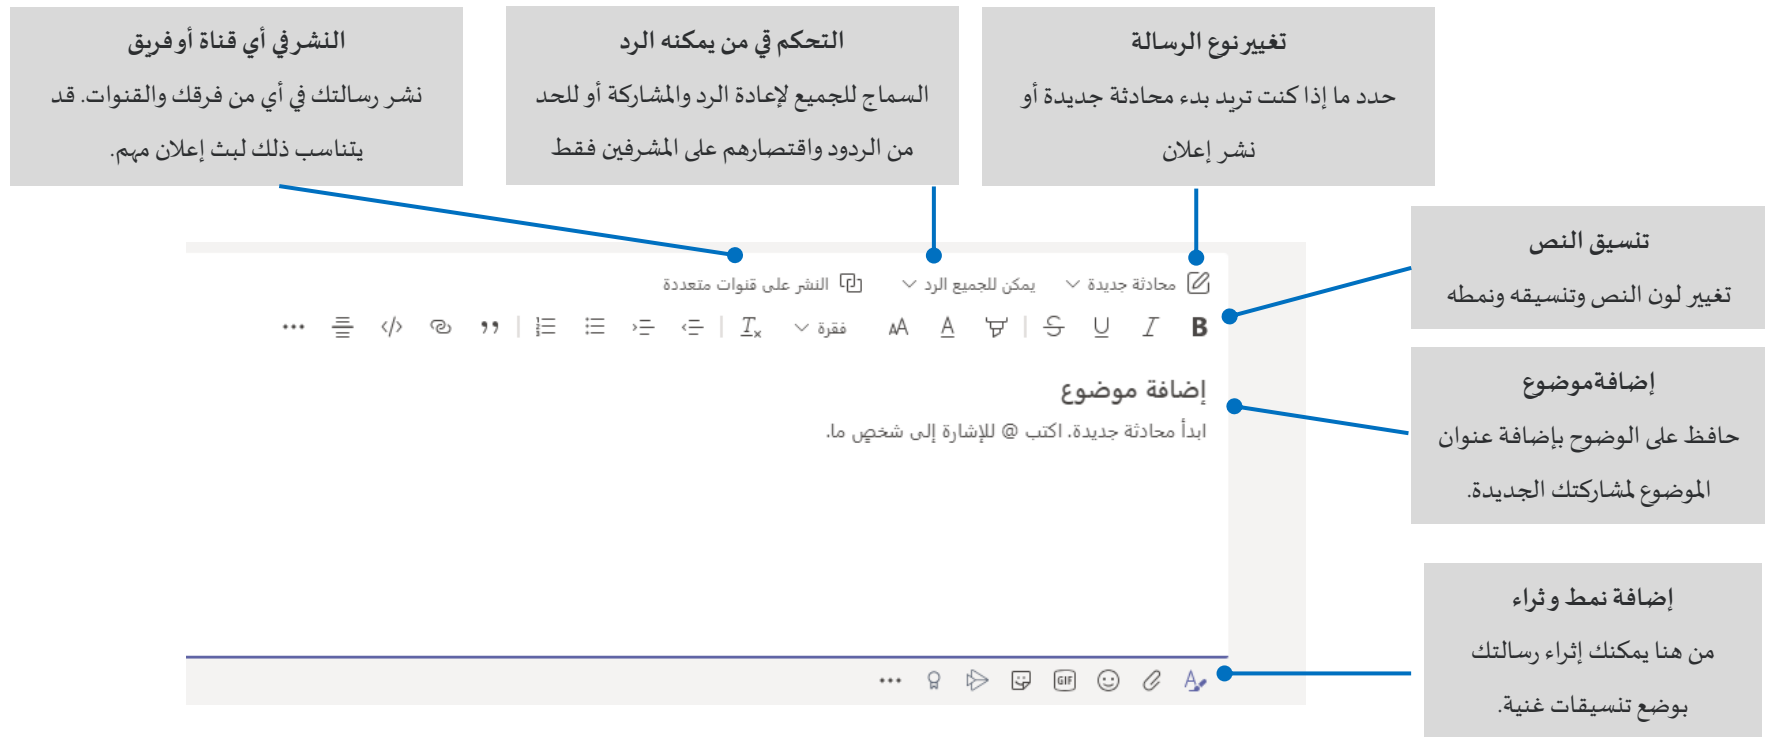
تغيير نوع الرسالة

حدد ما إذا كنت تريد بدء محادثة جديدة أو نشر إعلان

التحكم في من يمكنه الرد

السماح للجميع لإعادة الرد والمشاركة أو للحد من الردود واقتصارهم على المشرفين فقط

النشر في أي قناة أو فريق

نشر رسالتك في أي من فرقك والقنوات. قد يتناسب ذلك لبث إعلان مهم.

تنسيق النص

تغيير لون النص وتنسيقه ونمطه

إضافة موضوع

حافظ على الوضوح بإضافة عنوان الموضوع لمشاركتك الجديدة.

إضافة نمط وثراء

من هنا يمكنك إثراء رسالتك بوضع تنسيقات غنية.

محادثة جديدة ∨ يمكن للجميع الرد ∨ النشر على قنوات متعددة

B I U S A AA فقرة ∨ $T_x$ ...

إضافة موضوع

ابدأ محادثة جديدة. اكتب @ للإشارة إلى شخص ما.

GIF ...